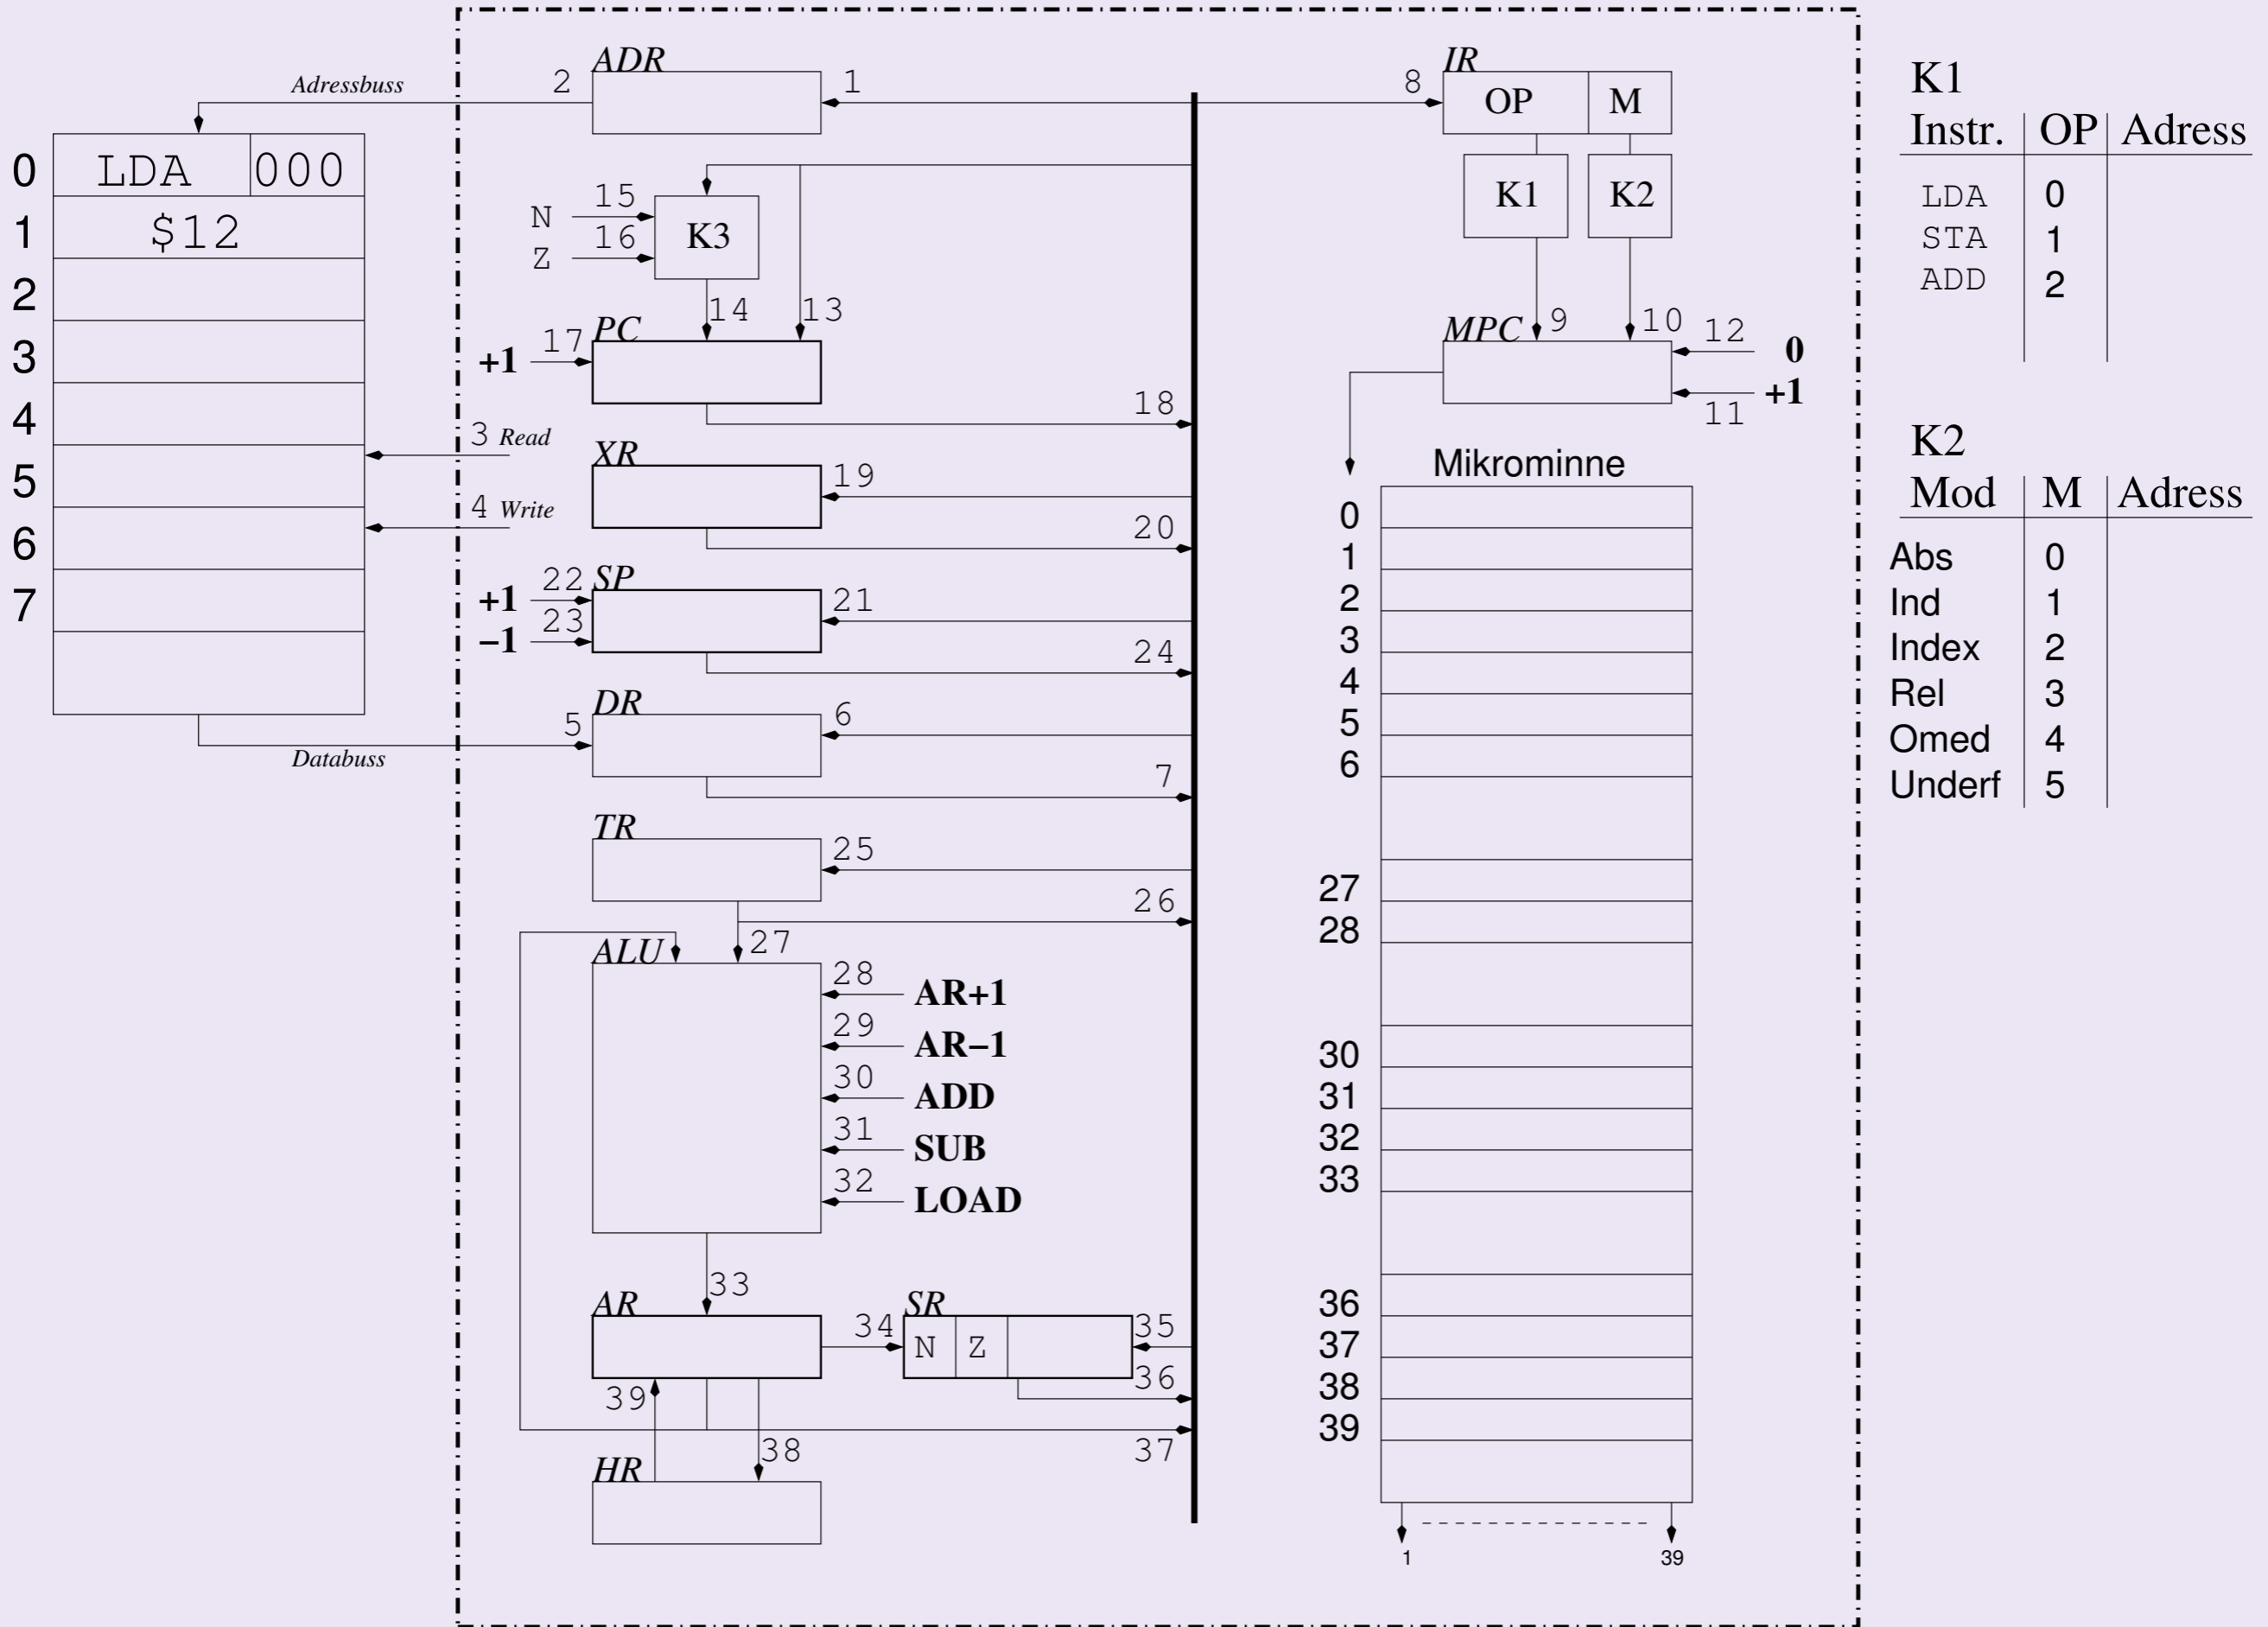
Adressbuss

| | | |
|---|---|---|
| 0 | LDA | 000 |
| 1 | \$12 | |
| 2 | | |
| 3 | | |
| 4 | | |
| 5 | | |
| 6 | | |
| 7 | | |

3 Read
4 Write
Databuss

ADR 2 1
IR 8 OP M
K1 K2
N 15
Z 16
K3
14 13
PC 17 +1
18
MPC 9 10 12 0
+1 11
XR 19
20
SP 22 +1
23 −1
21
24
DR 5 6
7
TR 25
26
ALU 27
28 AR+1
29 AR−1
30 ADD
31 SUB
32 LOAD
33
AR 34
SR N Z 35
36
39
38
37
HR

Mikrominne
0
1
2
3
4
5
6
27
28
30
31
32
33
36
37
38
39
1
39

K1
| Instr. | OP | Adress |
|---|---|---|
| LDA | 0 | |
| STA | 1 | |
| ADD | 2 | |

K2
| Mod | M | Adress |
|---|---|---|
| Abs | 0 | |
| Ind | 1 | |
| Index | 2 | |
| Rel | 3 | |
| Omed | 4 | |
| Underf | 5 | |